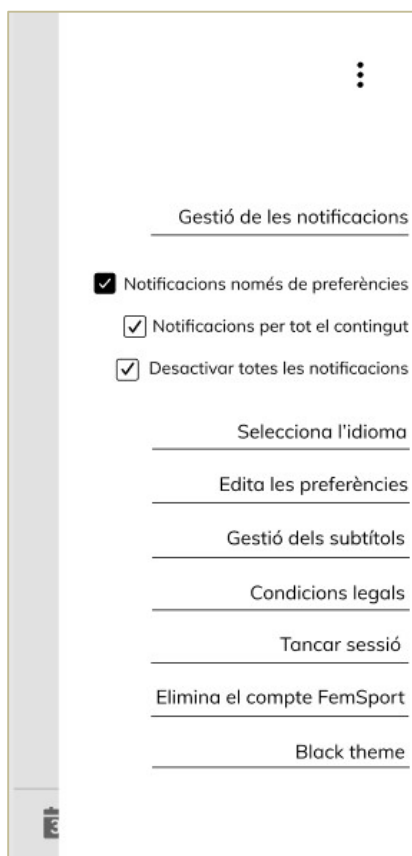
Gestió de les notificacions

Notificacions només de preferències

Notificacions per tot el contingut

Desactivar totes les notificacions

Selecciona l'idioma

Edita les preferències

Gestió dels subtítols

Condicions legals

Tancar sessió

Elimina el compte FemSport

Black theme